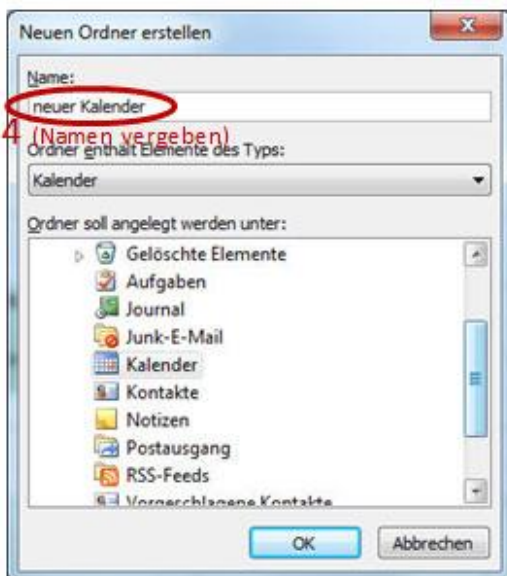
Neuen Ordner erstellen

Name:

neuer Kalender

4 (Namen vergeben)

Ordner enthält Elemente des Typs:

Kalender

Ordner soll angelegt werden unter:

Gelöschte Elemente
Aufgaben
Journal
Junk-E-Mail
Kalender
Kontakte
Notizen
Postausgang
RSS-Feeds
Vorgeschlagene Kontakte

OK
Abbrechen